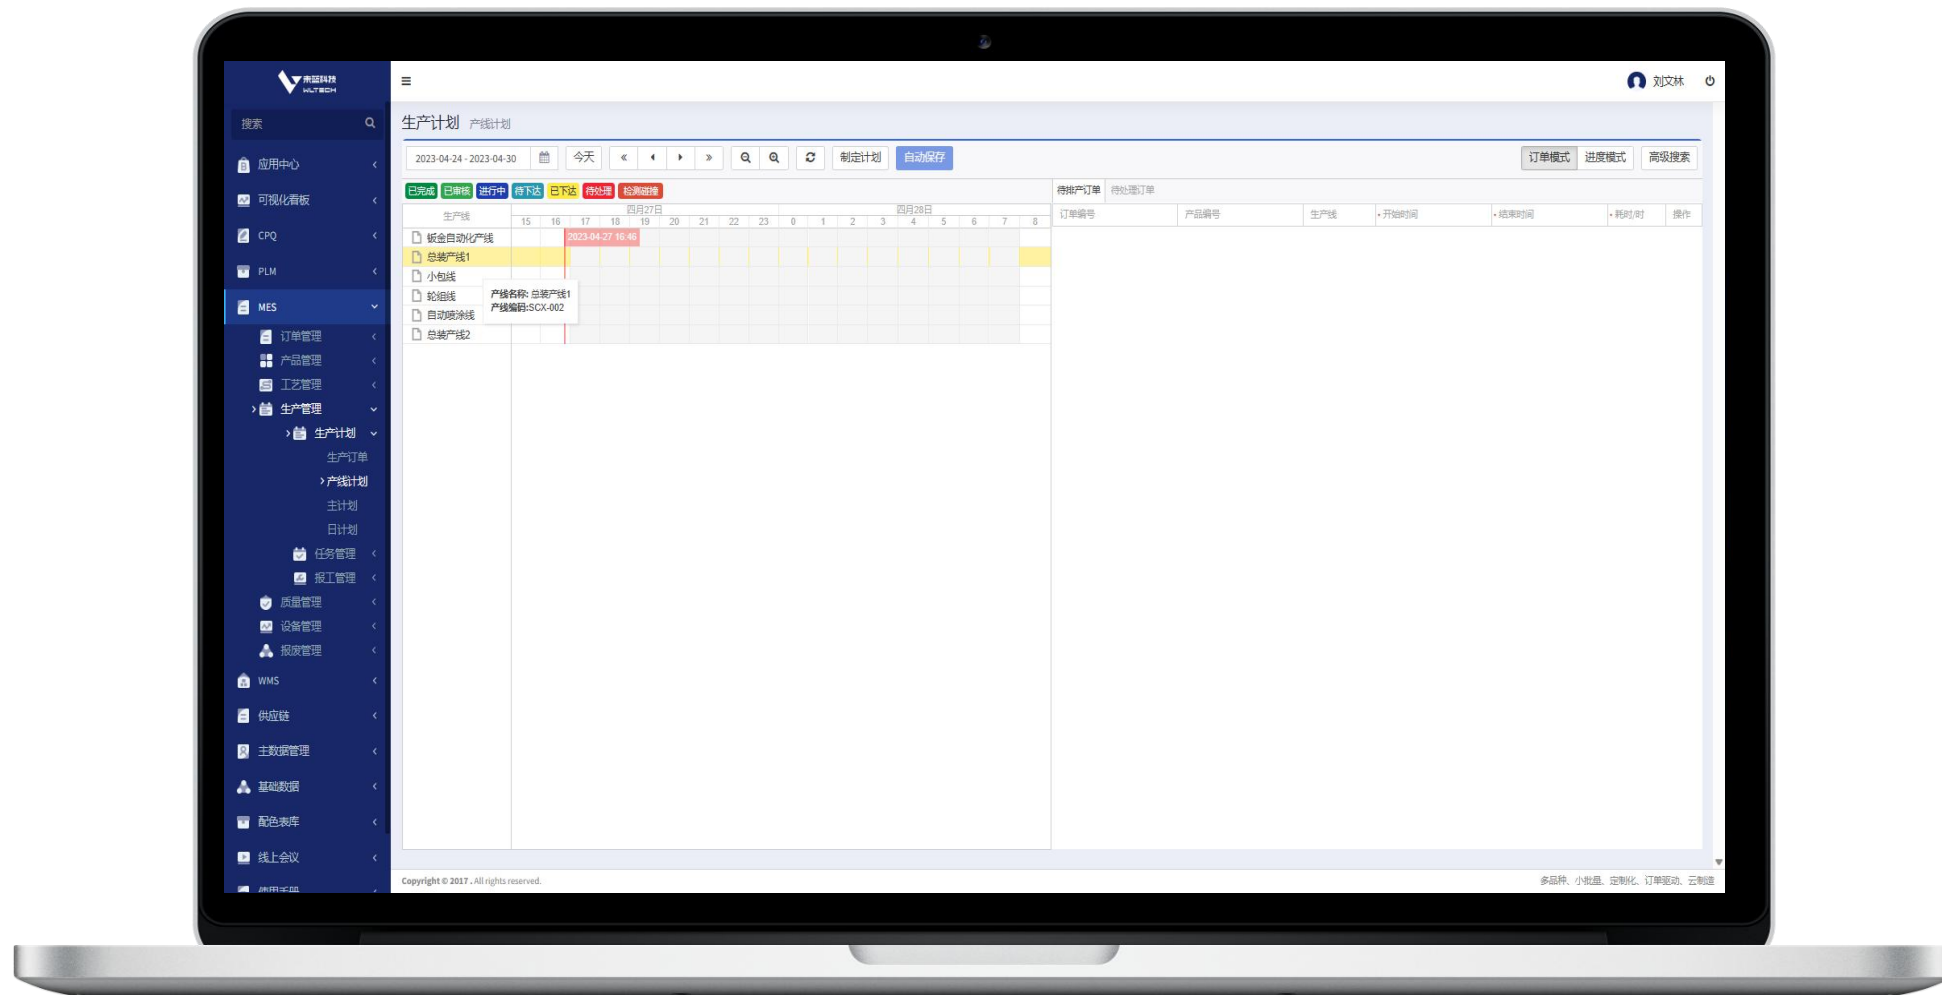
未蓝科技 WLTECH

搜索

应用中心
可视化看板
CPQ
PLM
MES
订单管理
产品管理
工艺管理
生产管理
生产计划
生产订单
产线计划
主计划
日计划
任务管理
报工管理
质量管理
设备管理
报废管理
WMS
供应链
主数据管理
基础数据
配色表库
线上会议
使用手册

≡

刘文林

生产计划 产线计划

2023-04-24 - 2023-04-30 今天 « ‹ › » 制定计划 自动保存

订单模式 进度模式 高级搜索

已完成 已审核 进行中 待下达 已下达 待处理 检测碰撞

生产线

四月27日 四月28日

15 16 17 18 19 20 21 22 23 0 1 2 3 4 5 6 7 8

钣金自动化产线
总装产线1
小包线
轮组线
自动喷涂线
总装产线2

2023-04-27 16:46

产线名称: 总装产线1
产线编码:SCX-002

待排产订单 待处理订单

| 订单编号 | 产品编号 | 生产线 | 开始时间 | 结束时间 | 耗时/时 | 操作 |
|---|---|---|---|---|---|---|

Copyright © 2017 . All rights reserved.

多品种、小批量、定制化、订单驱动、云制造